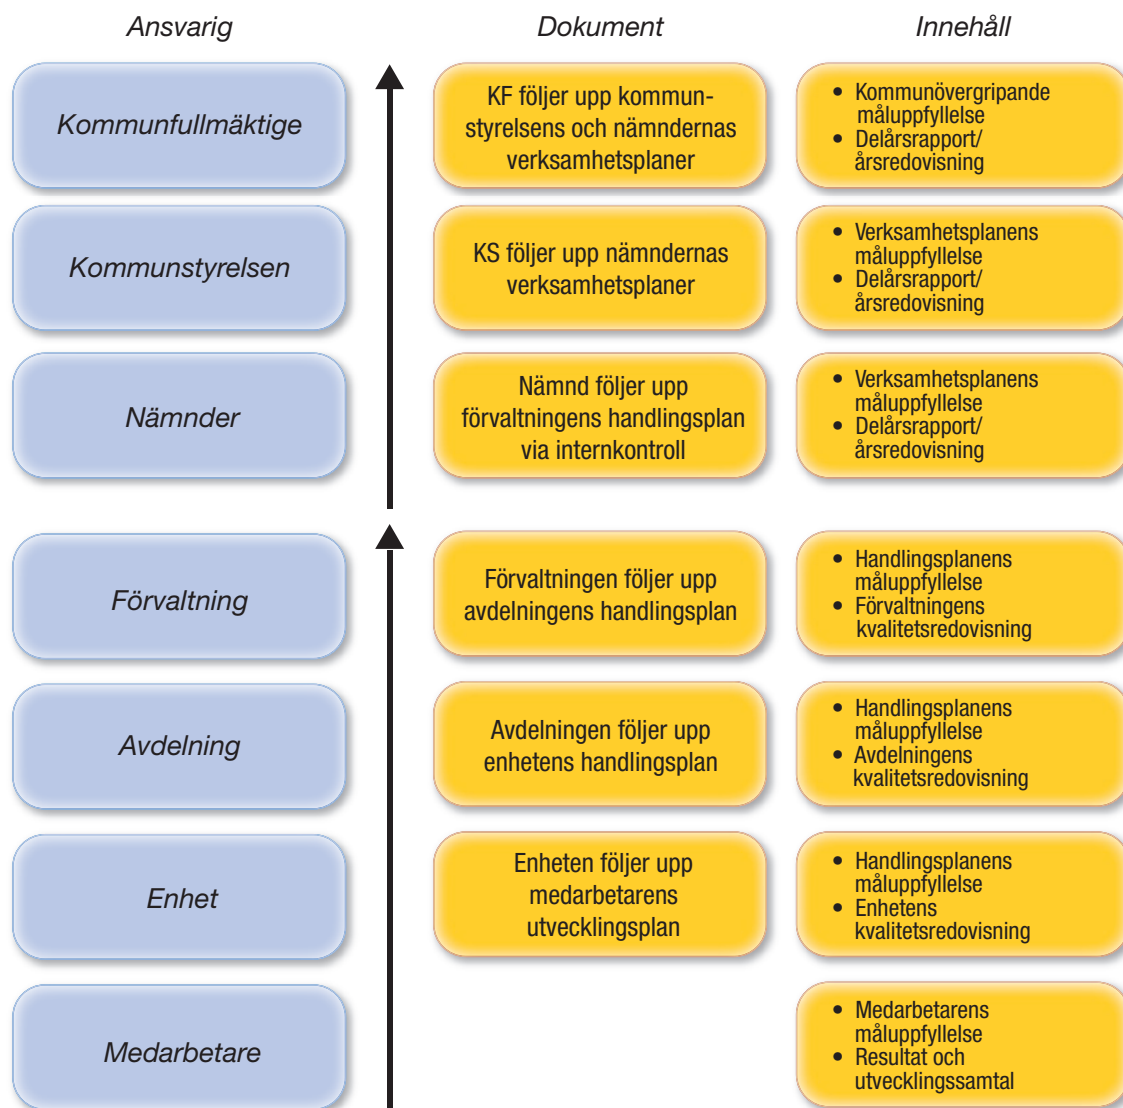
| Ansvarig | Dokument | Innehåll |
|---|---|---|
| Kommunfullmäktige | KF följer upp kommunstyrelsens och nämndernas verksamhetsplaner | • Kommunövergripande måluppfyllelse • Delårsrapport/ årsredovisning |
| Kommunstyrelsen | KS följer upp nämndernas verksamhetsplaner | • Verksamhetsplanens måluppfyllelse • Delårsrapport/ årsredovisning |
| Nämnder | Nämnd följer upp förvaltningens handlingsplan via internkontroll | • Verksamhetsplanens måluppfyllelse • Delårsrapport/ årsredovisning |
| Förvaltning | Förvaltningen följer upp avdelningens handlingsplan | • Handlingsplanens måluppfyllelse • Förvaltningens kvalitetsredovisning |
| Avdelning | Avdelningen följer upp enhetens handlingsplan | • Handlingsplanens måluppfyllelse • Avdelningens kvalitetsredovisning |
| Enhet | Enheten följer upp medarbetarens utvecklingsplan | • Handlingsplanens måluppfyllelse • Enhetens kvalitetsredovisning |
| Medarbetare | | • Medarbetarens måluppfyllelse • Resultat och utvecklingssamtal |